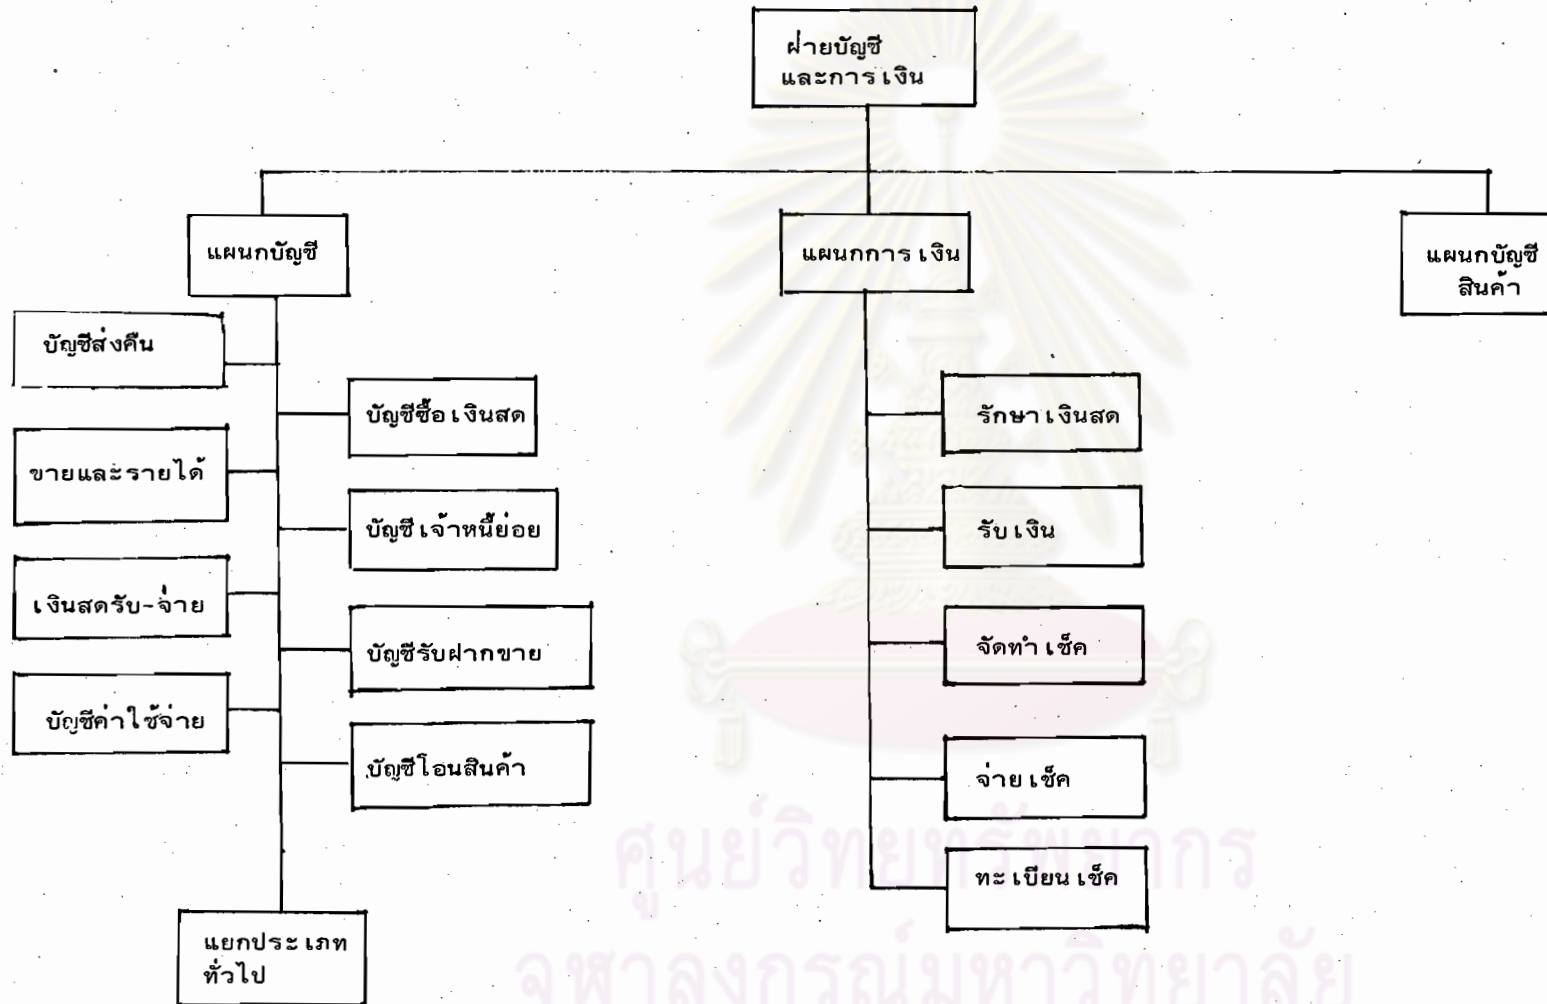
ฝ่ายบัญชี และการเงิน

แผนกบัญชี

แผนกการเงิน

แผนกบัญชี สินค้า

บัญชีส่งคืน

บัญชีซื้อเงินสด

ขายและรายได้

บัญชีเจ้าหนี้ย่อย

เงินสดรับ-จ่าย

บัญชีรับฝากขาย

บัญชีค่าใช้จ่าย

บัญชีโอนสินค้า

แยกประเภท ทั่วไป

รักษาเงินสด

รับเงิน

จัดทำเช็ค

จ่ายเช็ค

ทะเบียนเช็ค

ศูนย์วิทยทรัพยากร
จุฬาลงกรณ์มหาวิทยาลัย